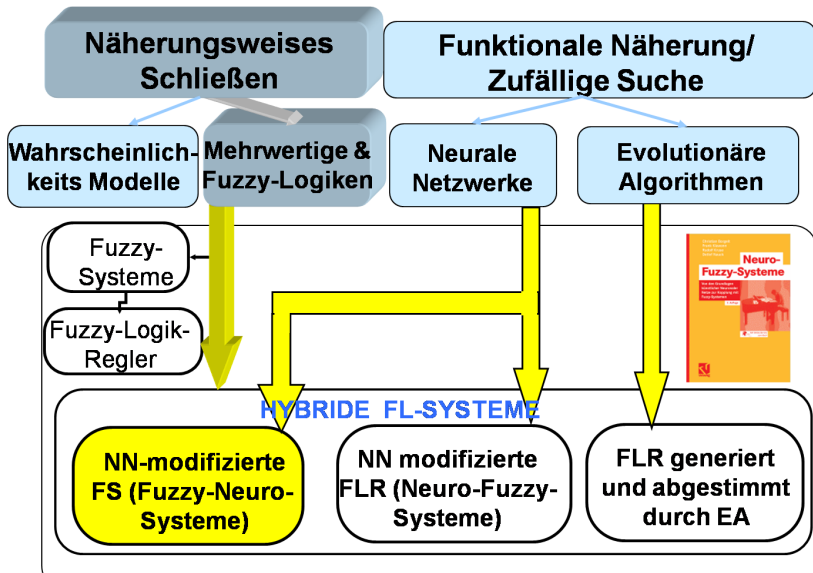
Näherungsweises Schließen

Funktionale Näherung/ Zufällige Suche

Wahrscheinlichkeits Modelle

Mehrwertige & Fuzzy-Logiken

Neurale Netzwerke

Evolutionäre Algorithmen

Fuzzy-Systeme

Fuzzy-Logik-Regler

Neuro-Fuzzy-Systeme

HYBRIDE FL-SYSTEME

NN-modifizierte FS (Fuzzy-Neuro-Systeme)

NN modifizierte FLR (Neuro-Fuzzy-Systeme)

FLR generiert und abgestimmt durch EA